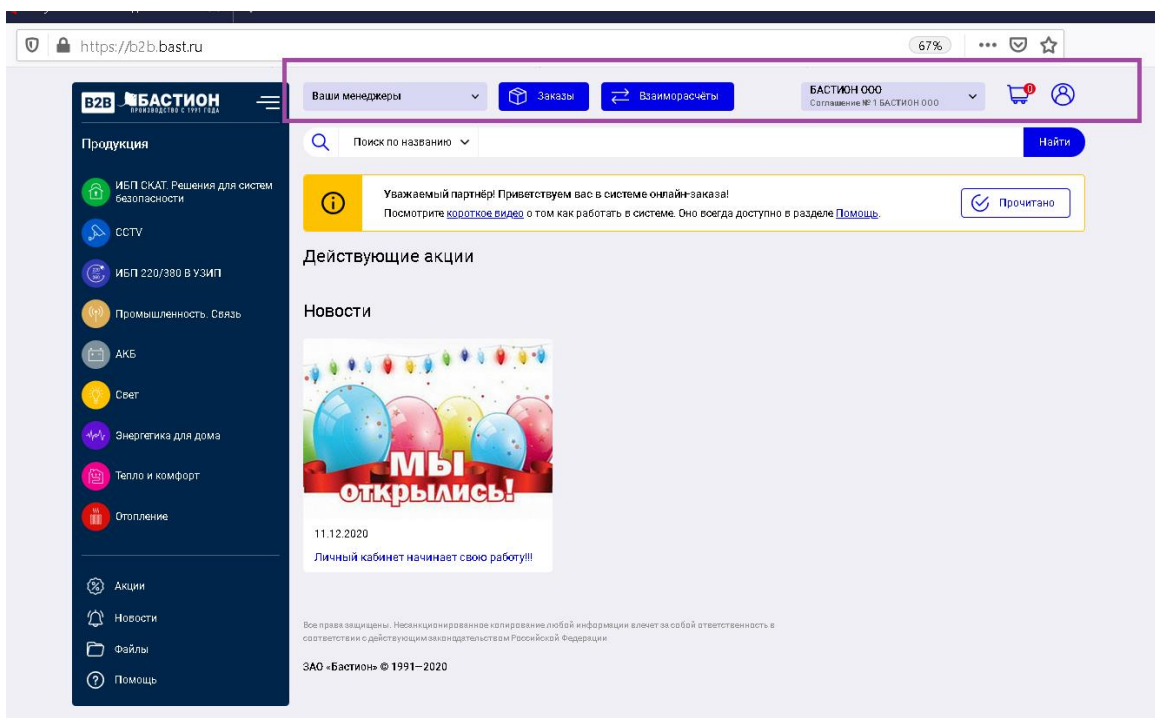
https://b2b.bast.ru

67%

B2B БАСТИОН
ПРОИЗВОДСТВО С 1991 ГОДА

Ваши менеджеры

Заказы

Взаиморасчёты

БАСТИОН ООО
Соглашение № 1 БАСТИОН ООО

0

Продукция

ИБП СКАТ. Решения для систем безопасности

CCTV

ИБП 220/380 В УЗИП

Промышленность. Связь

АКБ

Свет

Энергетика для дома

Тепло и комфорт

Отопление

Акции

Новости

Файлы

Помощь

Поиск по названию

Найти

Уважаемый партнёр! Приветствуем вас в системе онлайн-заказа!
Посмотрите короткое видео о том как работать в системе. Оно всегда доступно в разделе Помощь.

Прочитано

Действующие акции

Новости

МЫ открылись!

11.12.2020

Личный кабинет начинает свою работу!!!

Все права защищены. Несанкционированное копирование любой информации влечет за собой ответственность в соответствии с действующим законодательством Российской Федерации

ЗАО «Бастион» © 1991—2020